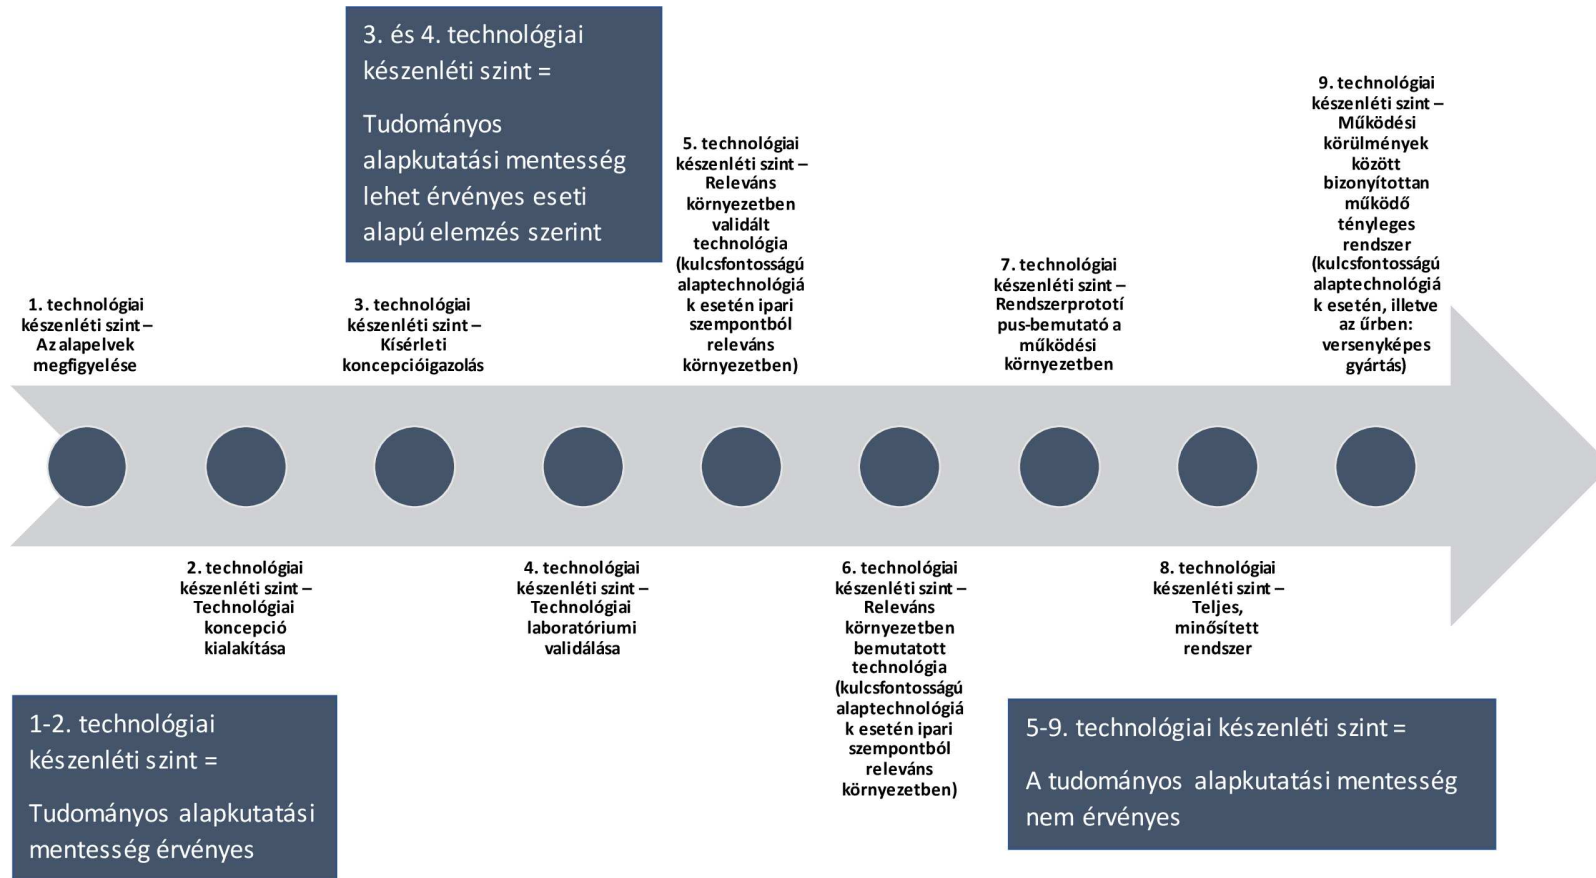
3. és 4. technológiai készenléti szint =

Tudományos alapkutatási mentesség lehet érvényes eseti alapú elemzés szerint

5. technológiai készenléti szint – Releváns környezetben validált technológia (kulcsfontosságú alaptechnológiák esetén ipari szempontból releváns környezetben)

9. technológiai készenléti szint – Működési körülmények között bizonyítottan működő tényleges rendszer (kulcsfontosságú alaptechnológiák esetén, illetve az űrben: versenyképes gyártás)

1. technológiai készenléti szint – Az alapelvek megfigyelése

3. technológiai készenléti szint – Kísérleti koncepcióigazolás

7. technológiai készenléti szint – Rendszerprototípus-bemutató a működési környezetben

2. technológiai készenléti szint – Technológiai koncepció kialakítása

4. technológiai készenléti szint – Technológiai laboratóriumi validálása

6. technológiai készenléti szint – Releváns környezetben bemutatott technológia (kulcsfontosságú alaptechnológiák esetén ipari szempontból releváns környezetben)

8. technológiai készenléti szint – Teljes, minősített rendszer

1-2. technológiai készenléti szint =

Tudományos alapkutatási mentesség érvényes

5-9. technológiai készenléti szint =

A tudományos alapkutatási mentesség nem érvényes